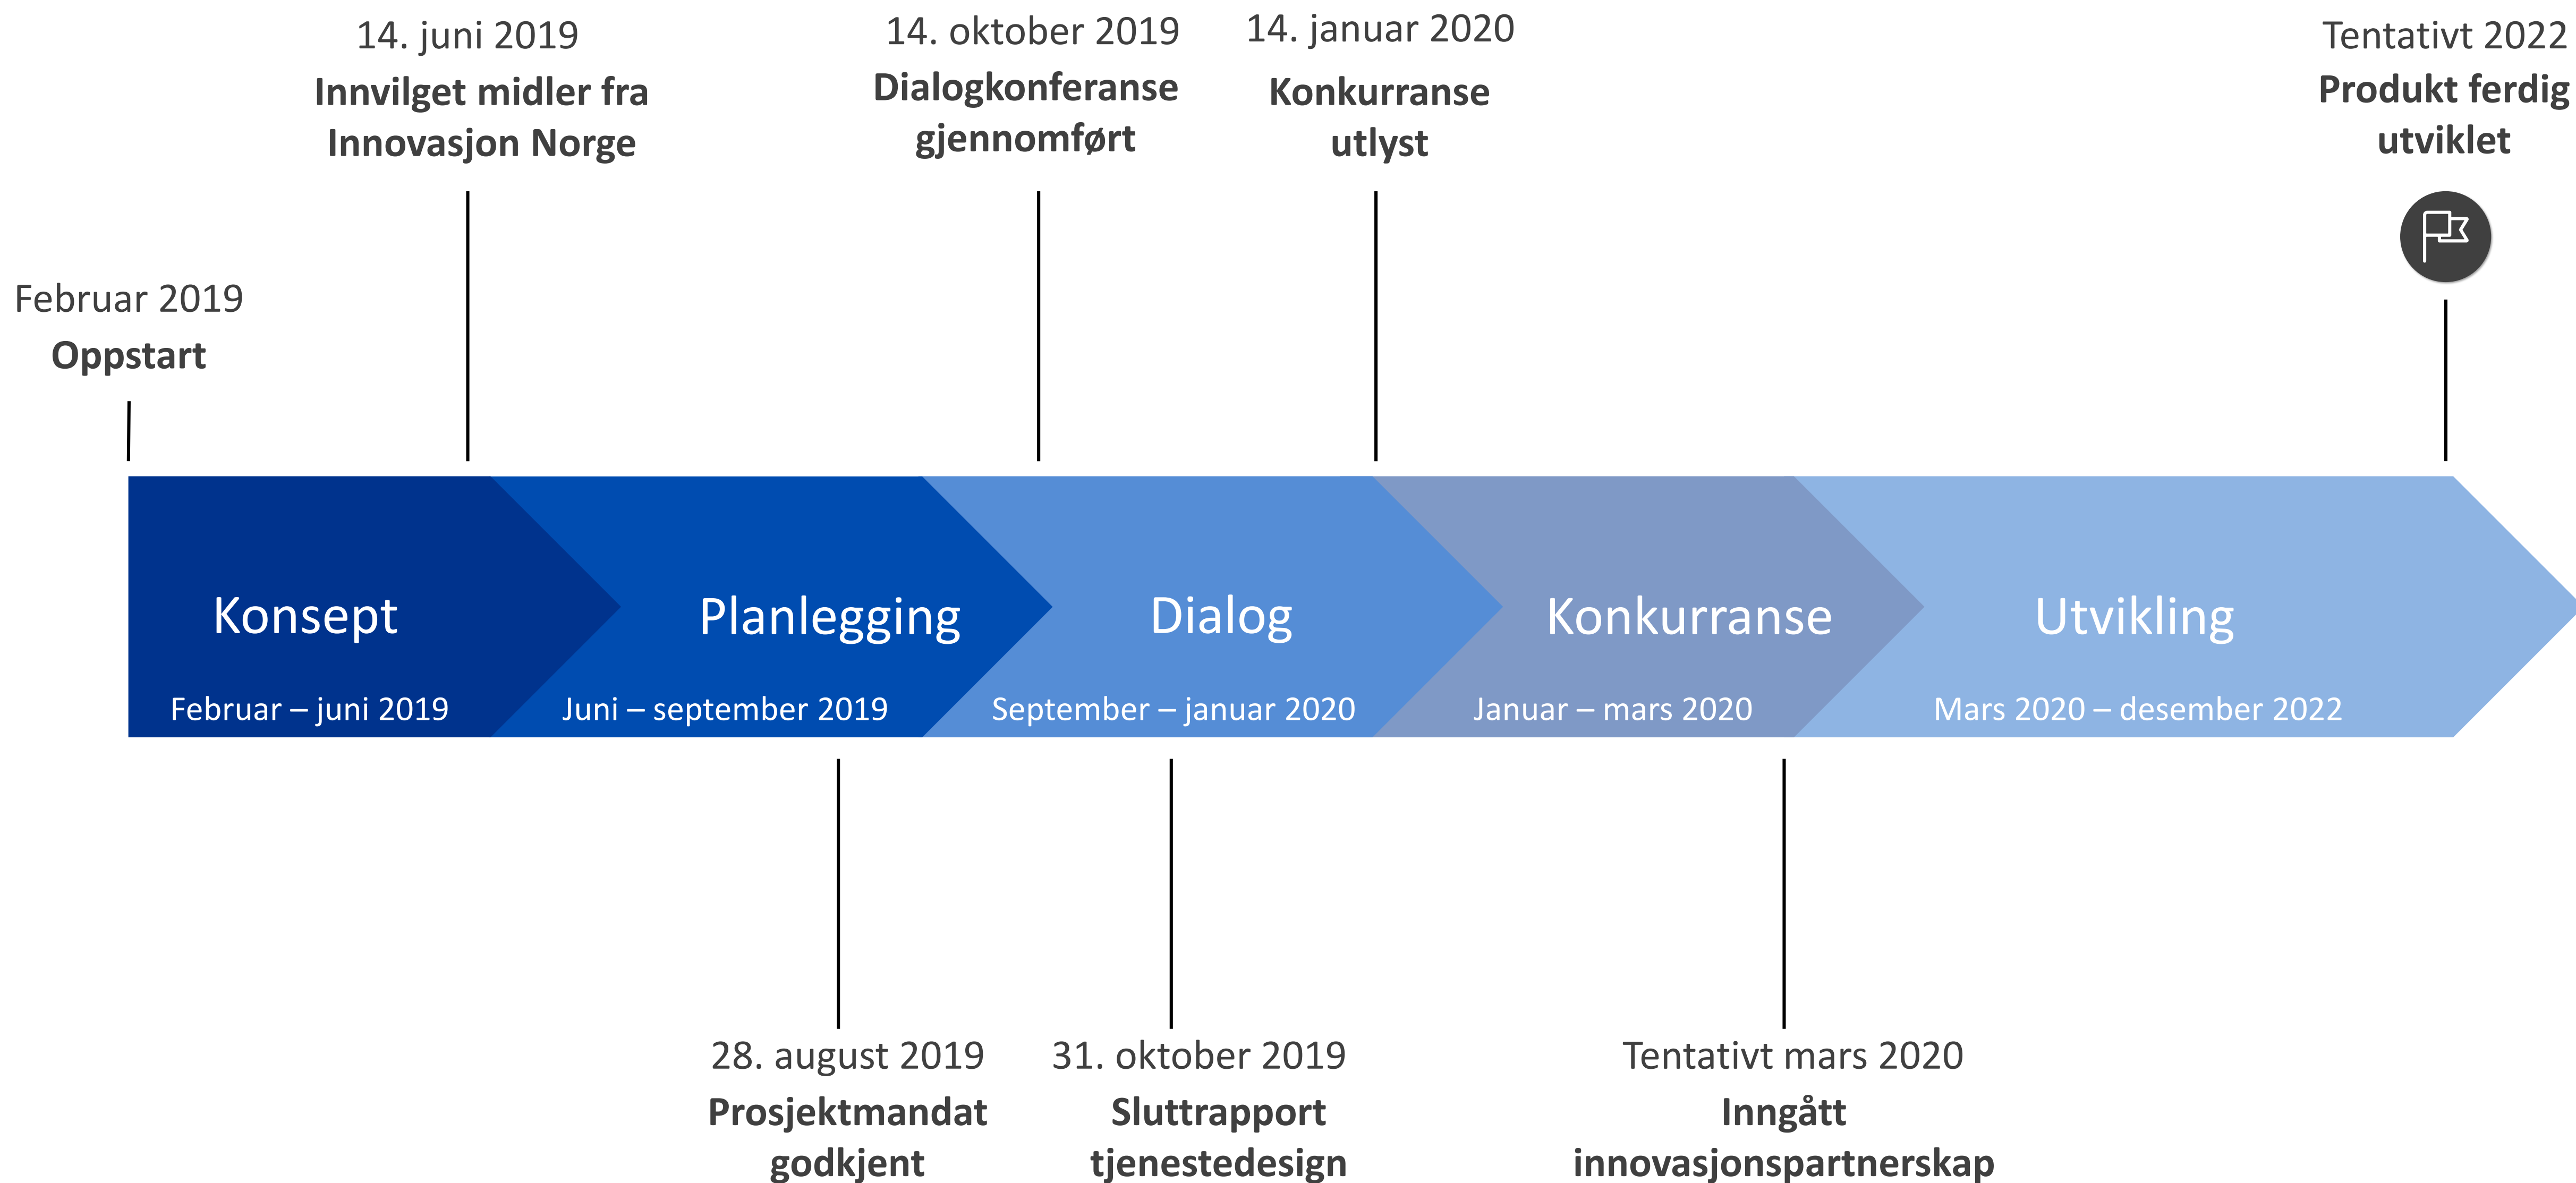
14. juni 2019
Innvilget midler fra Innovasjon Norge

14. oktober 2019
Dialogkonferanse gjennomført

14. januar 2020
Konkurranse utlyst

Tentativt 2022
Produkt ferdig utviklet

Februar 2019
Oppstart

Konsept
Februar – juni 2019

Planlegging
Juni – september 2019

Dialog
September – januar 2020

Konkurranse
Januar – mars 2020

Utvikling
Mars 2020 – desember 2022

28. august 2019
Prosjektmandat godkjent

31. oktober 2019
Sluttrapport tjenestedesign

Tentativt mars 2020
Inngått innovasjonspartnerskap